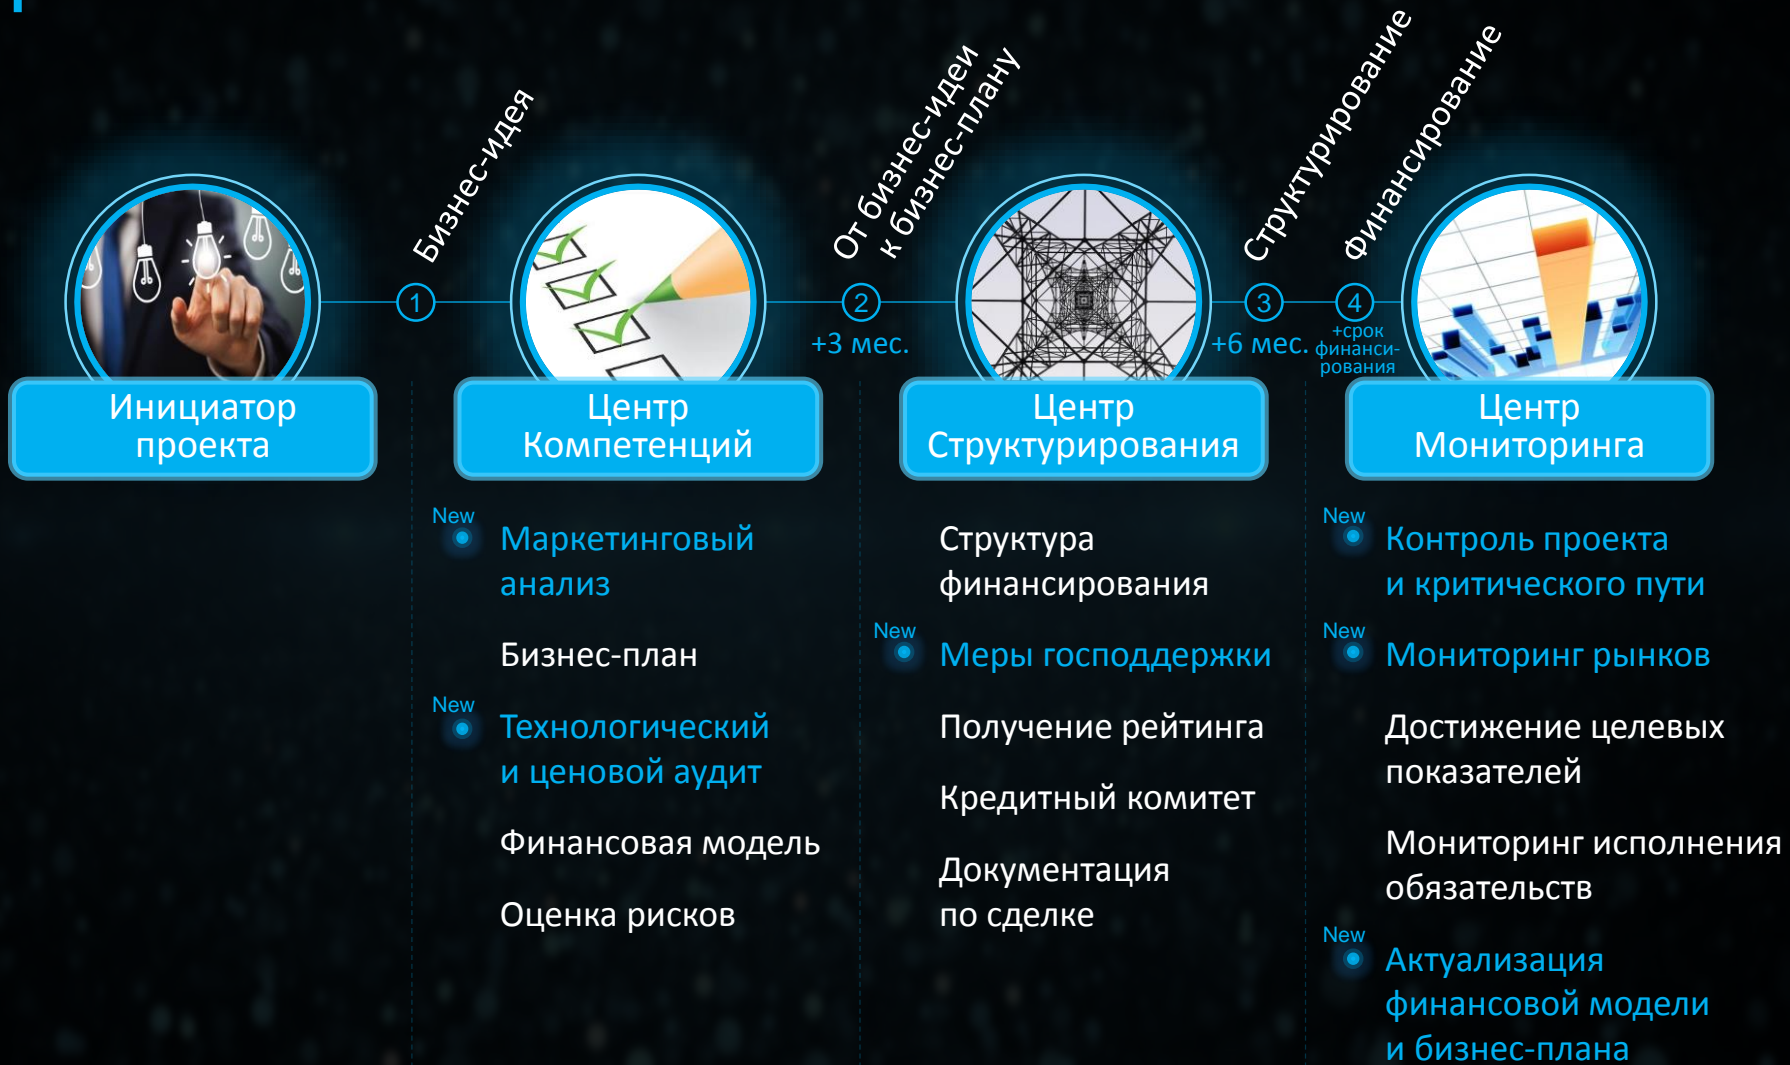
Бизнес-идея

От бизнес-идеи к бизнес-плану

Структурирование

Финансирование

1

2

+3 мес.

3

+6 мес.

4

+срок финансирования

Инициатор проекта

Центр Компетенций

Центр Структурирования

Центр Мониторинга

New
Маркетинговый анализ

Бизнес-план

New
Технологический и ценовой аудит

Финансовая модель

Оценка рисков

Структура финансирования

New
Меры господдержки

Получение рейтинга

Кредитный комитет

Документация по сделке

New
Контроль проекта и критического пути

New
Мониторинг рынков

Достижение целевых показателей

Мониторинг исполнения обязательств

New
Актуализация финансовой модели и бизнес-плана